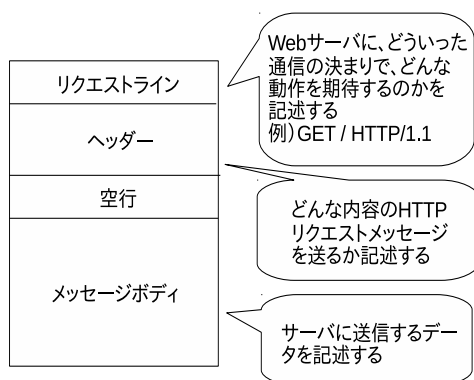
Webサーバに、どういった通信の決まりで、どんな動作を期待するのかを記述する
例）GET / HTTP/1.1

リクエストライン

ヘッダー

空行

メッセージボディ

どんな内容のHTTPリクエストメッセージを送るか記述する

サーバに送信するデータを記述する